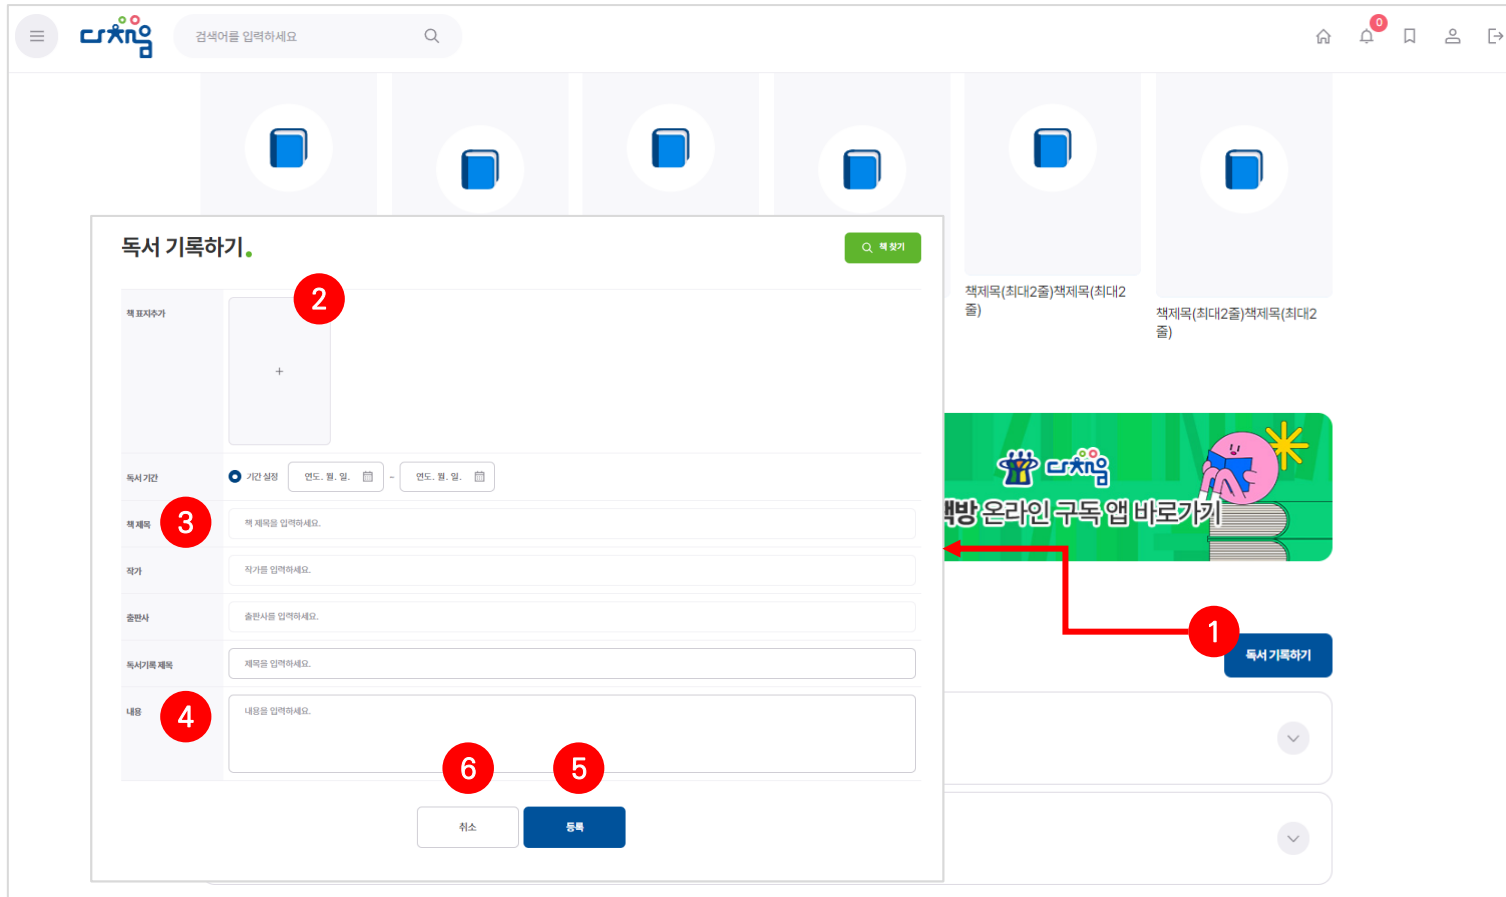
다책임

검색어를 입력하세요

0

책제목(최대2줄)책제목(최대2줄)

책제목(최대2줄)책제목(최대2줄)

독서 기록하기.

책 찾기

2

책 표지추가

+

독서 기간

기간 설정

연도. 월. 일.

-

연도. 월. 일.

3

책 제목

책 제목을 입력하세요.

작가

작가를 입력하세요.

출판사

출판사를 입력하세요.

독서기록 제목

제목을 입력하세요.

4

내용

내용을 입력하세요.

6

5

취소

등록

다책임

책방 온라인 구독 앱 바로가기

1

독서 기록하기